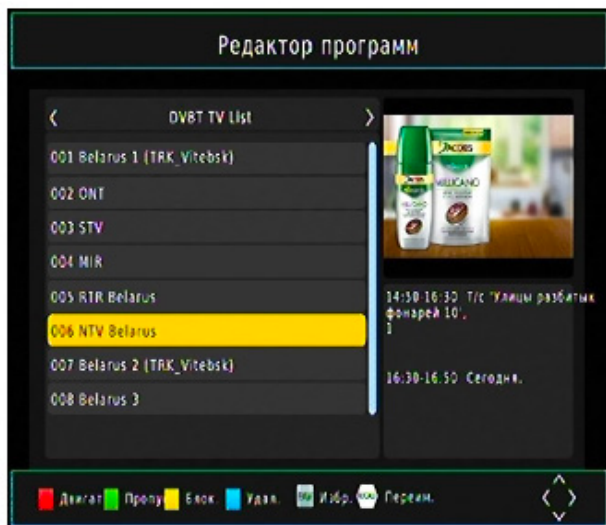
Редактор программ

DVBT TV List

001 Belarus 1 (TRK_Vitebsk)
002 ONT
003 STV
004 MIR
005 RTR Belarus
006 NTV Belarus
007 Belarus 2 (TRK_Vitebsk)
008 Belarus 3

JACOBS
MILLICANO

14:50-16:30 T/c 'Улицы разбитых фонарей 10', 1

16:30-16:50 Сегодня.

Двигат. Пропуск. Блок. Удал. Избр. Переим.